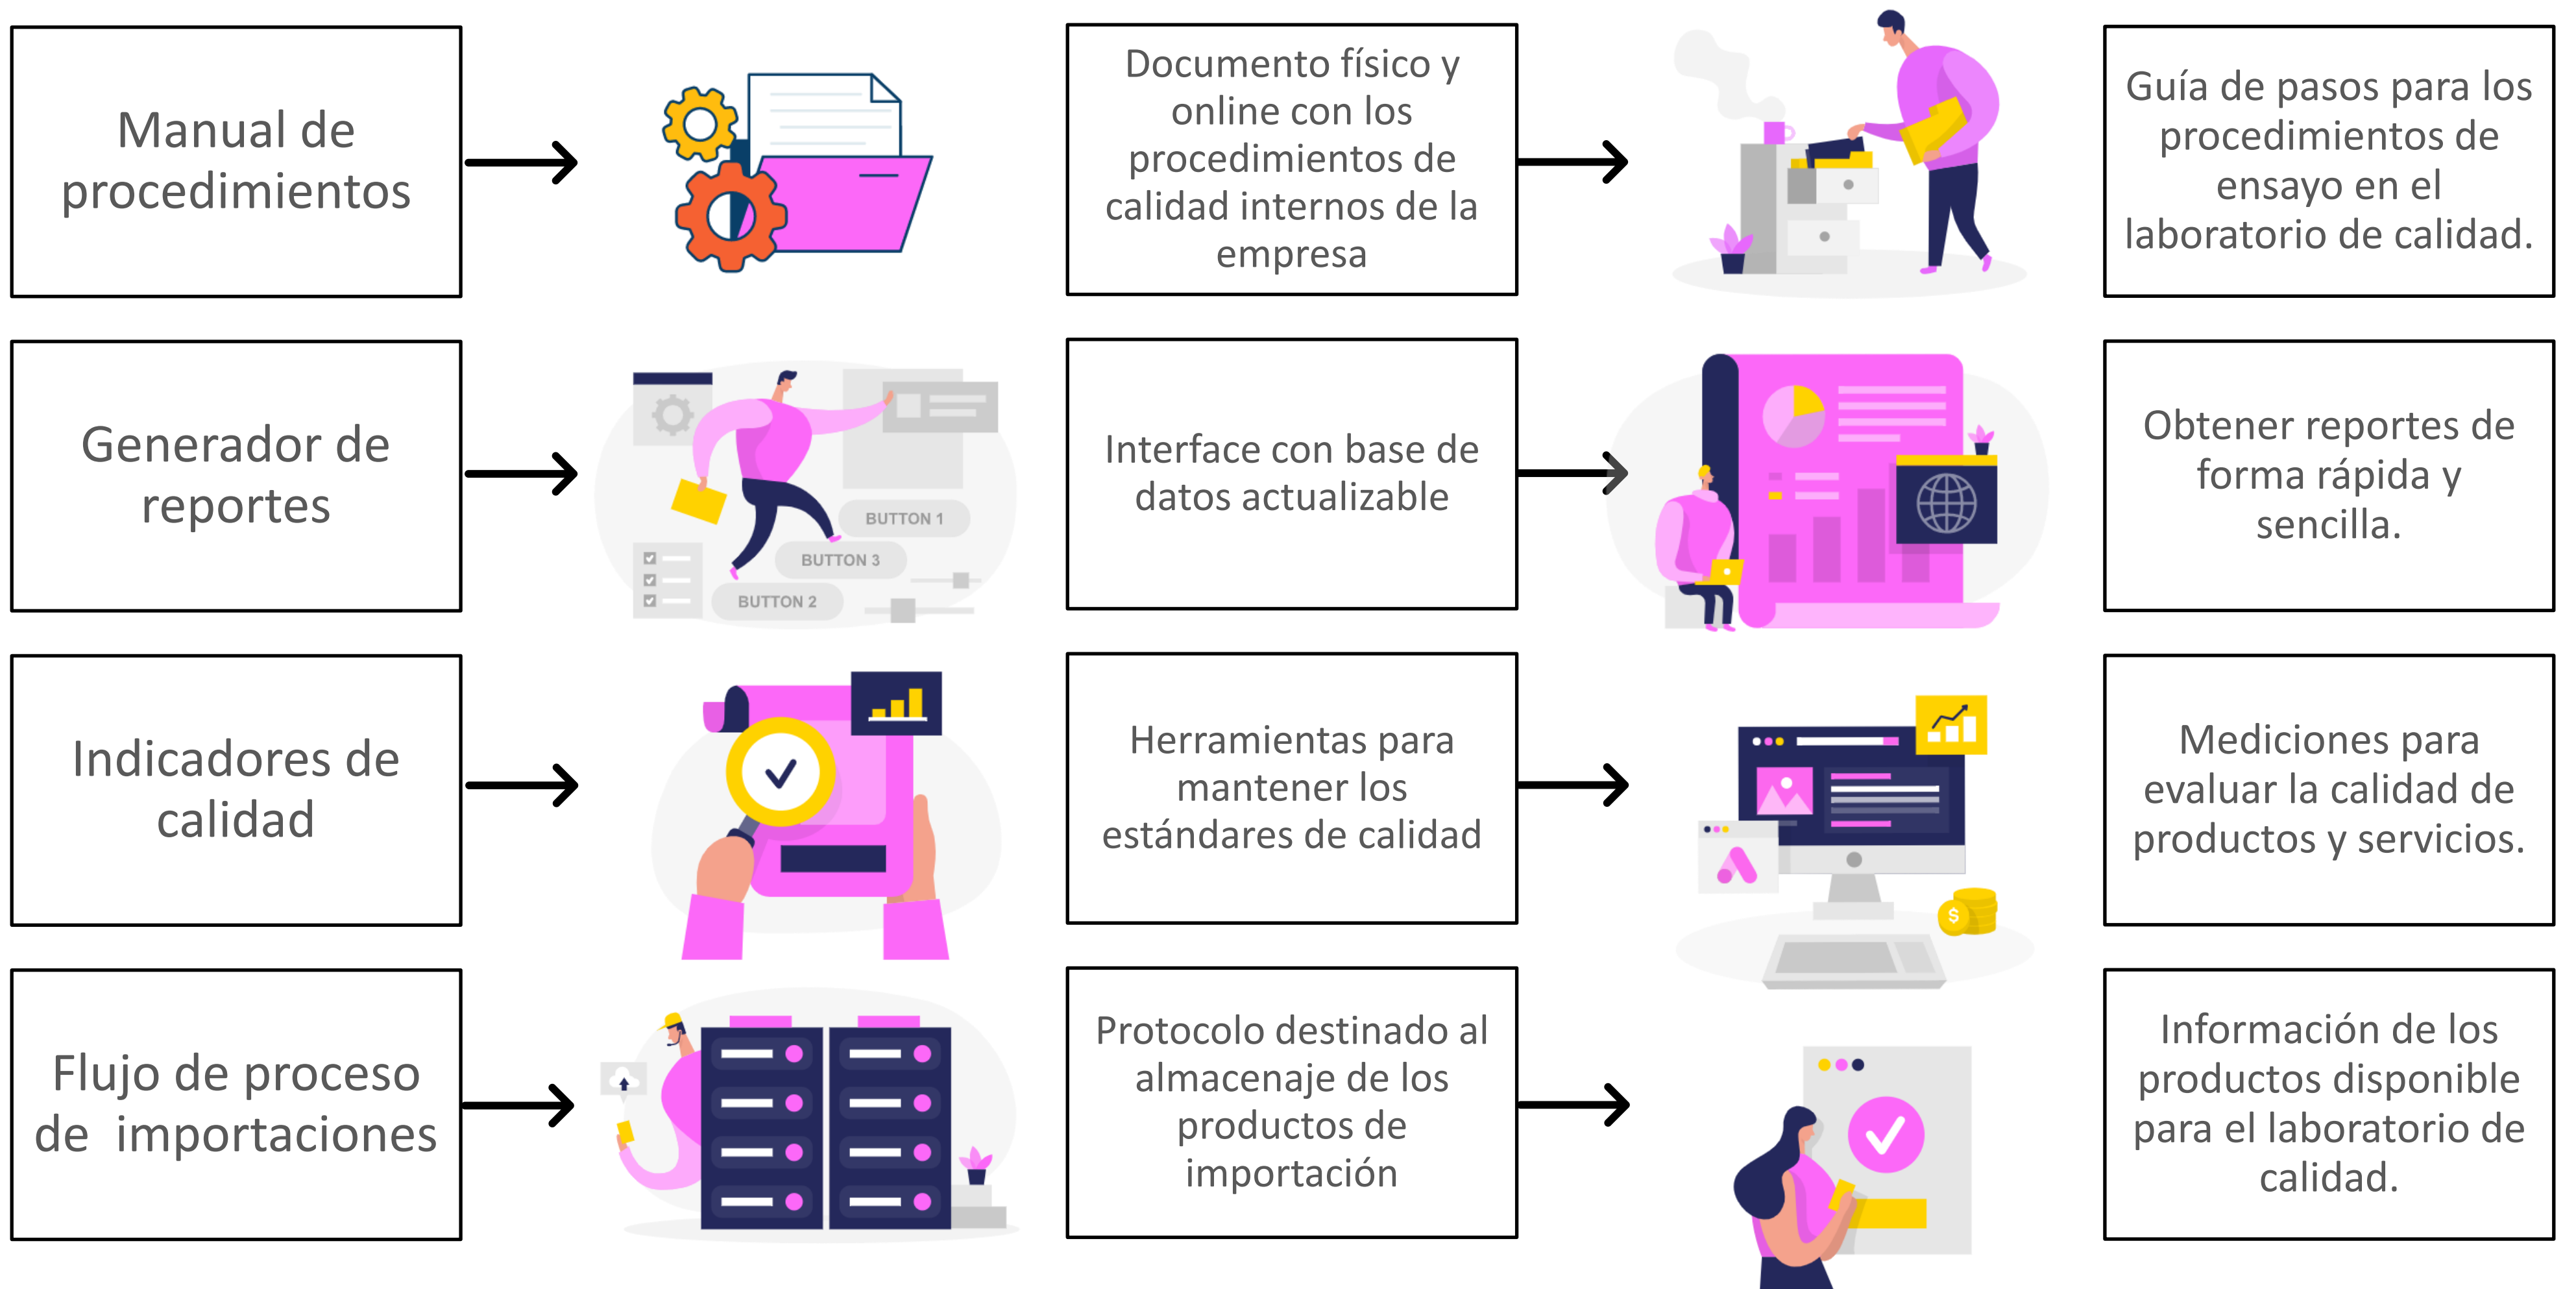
Manual de procedimientos

Documento físico y online con los procedimientos de calidad internos de la empresa

Guía de pasos para los procedimientos de ensayo en el laboratorio de calidad.

Generador de reportes

BUTTON 1

BUTTON 3

BUTTON 2

Interface con base de datos actualizable

Obtener reportes de forma rápida y sencilla.

Indicadores de calidad

Herramientas para mantener los estándares de calidad

Mediciones para evaluar la calidad de productos y servicios.

Flujo de proceso de importaciones

Protocolo destinado al almacenaje de los productos de importación

Información de los productos disponible para el laboratorio de calidad.